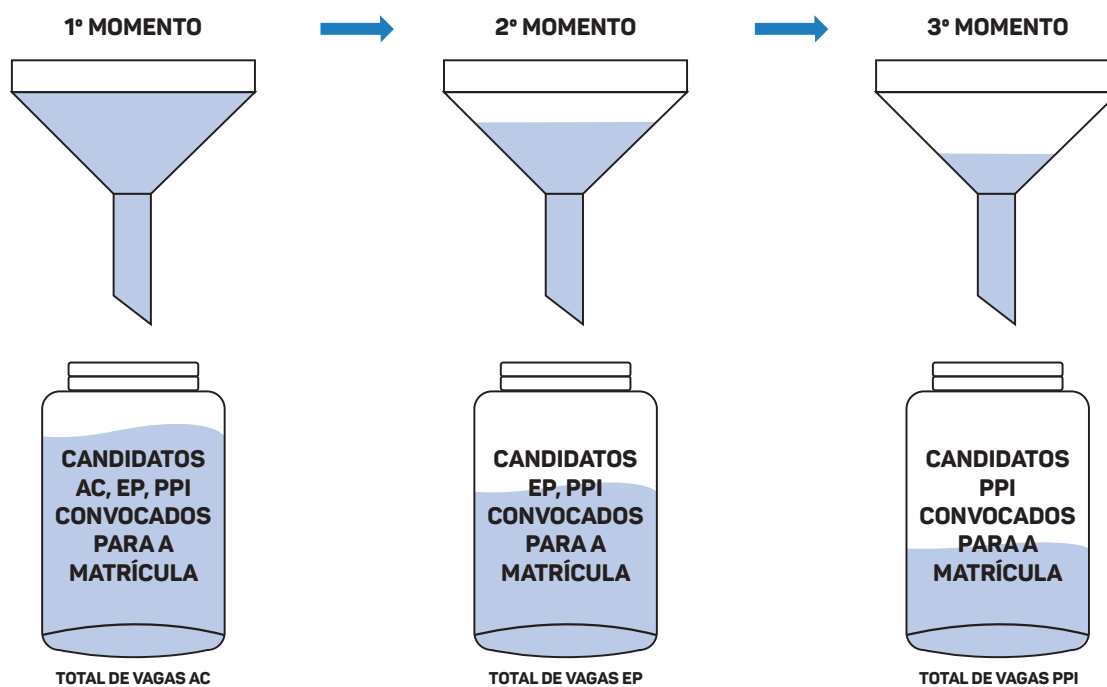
1º MOMENTO

CANDIDATOS AC, EP, PPI CONVOCADOS PARA A MATRÍCULA

TOTAL DE VAGAS AC

2º MOMENTO

CANDIDATOS EP, PPI CONVOCADOS PARA A MATRÍCULA

TOTAL DE VAGAS EP

3º MOMENTO

CANDIDATOS PPI CONVOCADOS PARA A MATRÍCULA

TOTAL DE VAGAS PPI